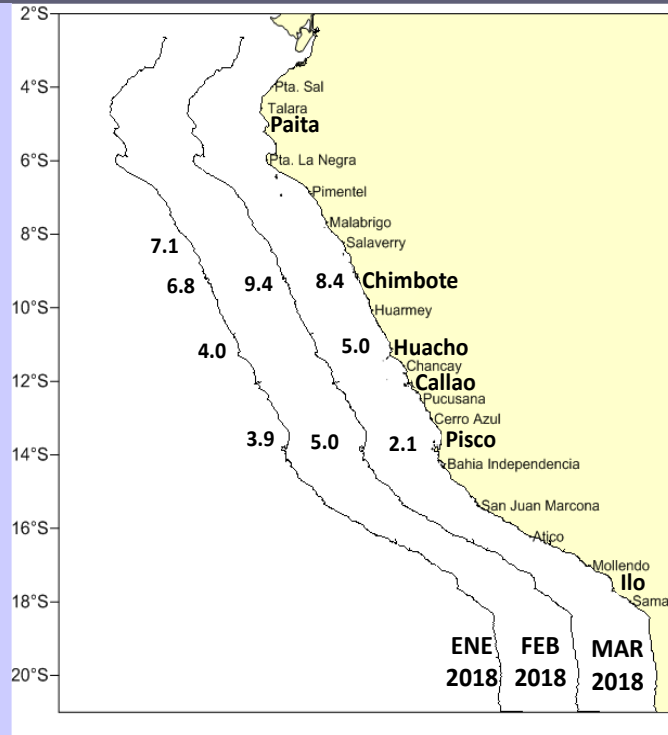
2°S
4°S
6°S
8°S
10°S
12°S
14°S
16°S
18°S
20°S

Pta. Sal
Talara
Paita
Pta. La Negra
Pimentel
Malabrigo
Salaverry
Chimbote
Huarmey
Huacho
Chancay
Callao
Pucusana
Cerro Azul
Pisco
Bahia Independencia
San Juan Marcona
Atico
Mollendo
Ilo
Sama

7.1
6.8
9.4
8.4
4.0
5.0
3.9
5.0
2.1

ENE 2018
FEB 2018
MAR 2018